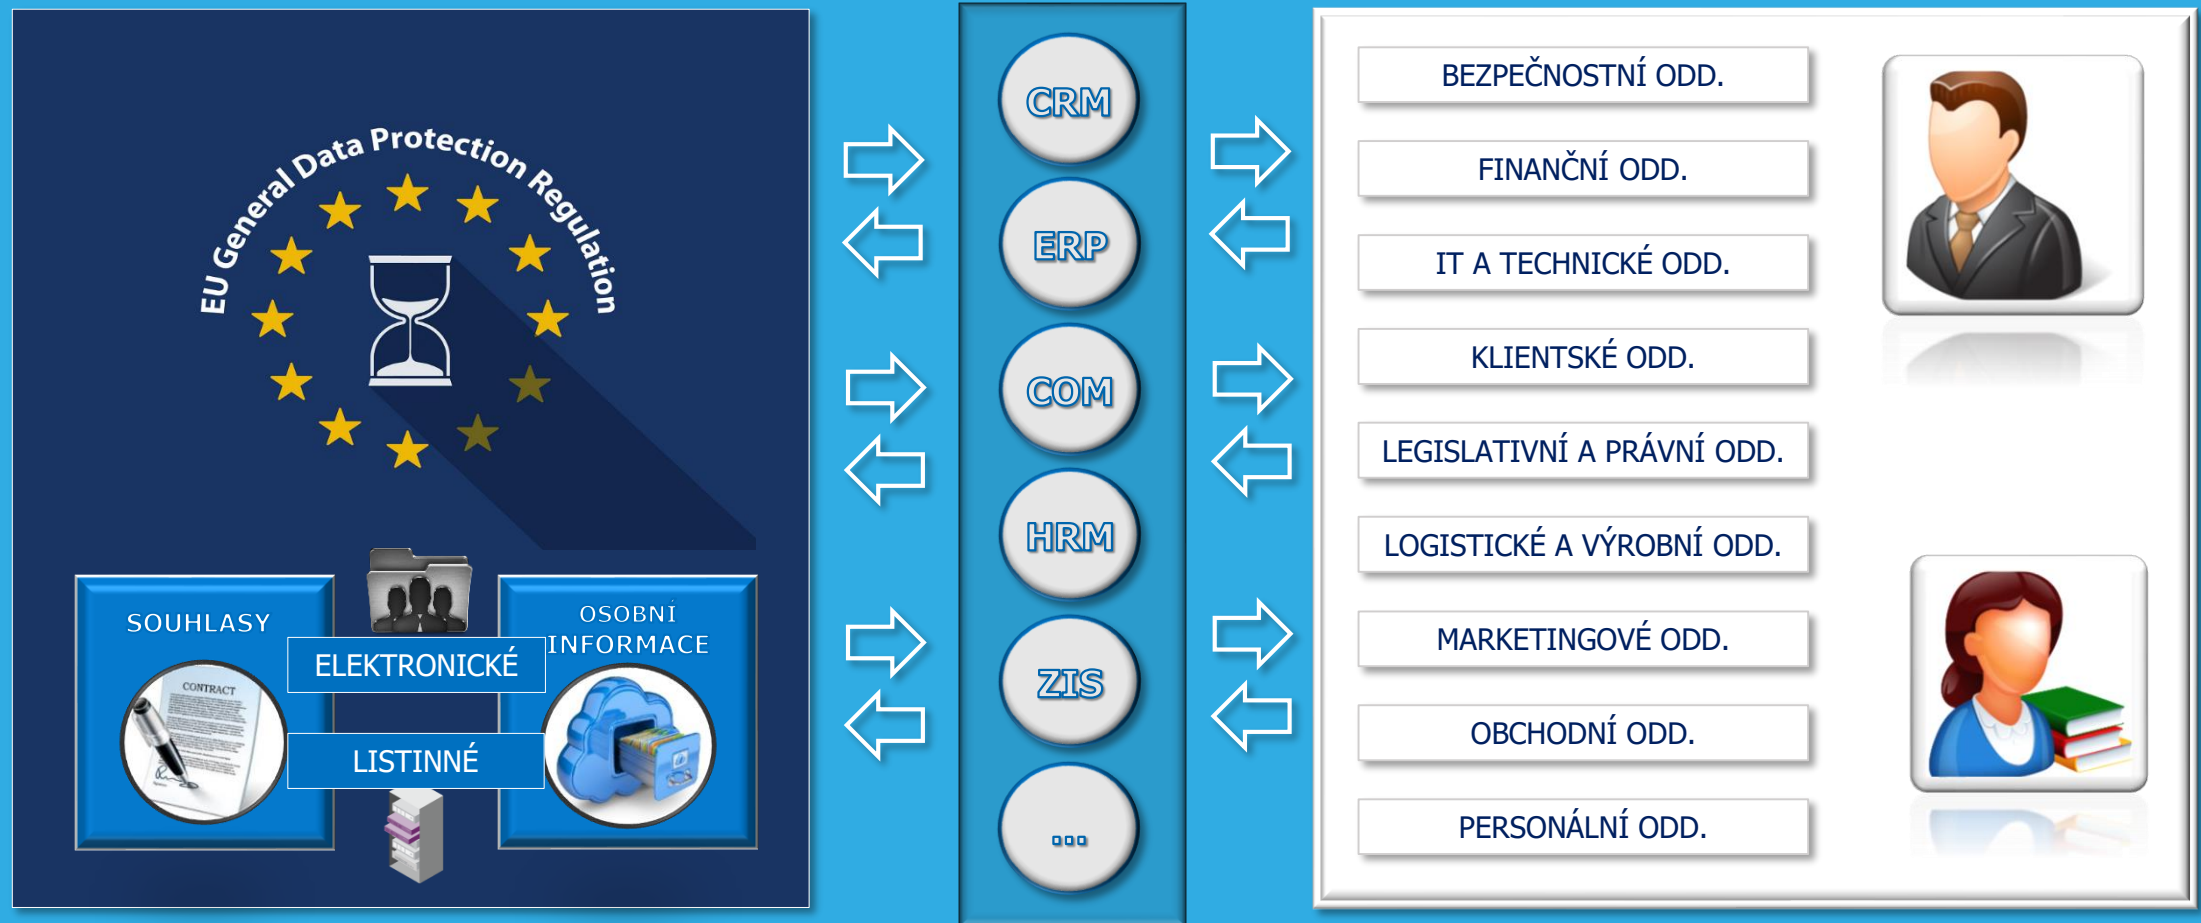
EU General Data Protection Regulation

SOUHLASY

CONTRACT

ELEKTRONICKÉ

LISTINNÉ

OSOBNÍ INFORMACE

CRM

ERP

COM

HRM

ZIS

...

BEZPEČNOSTNÍ ODD.

FINANČNÍ ODD.

IT A TECHNICKÉ ODD.

KLIENTSKÉ ODD.

LEGISLATIVNÍ A PRÁVNÍ ODD.

LOGISTICKÉ A VÝROBNÍ ODD.

MARKETINGOVÉ ODD.

OBCHODNÍ ODD.

PERSONÁLNÍ ODD.